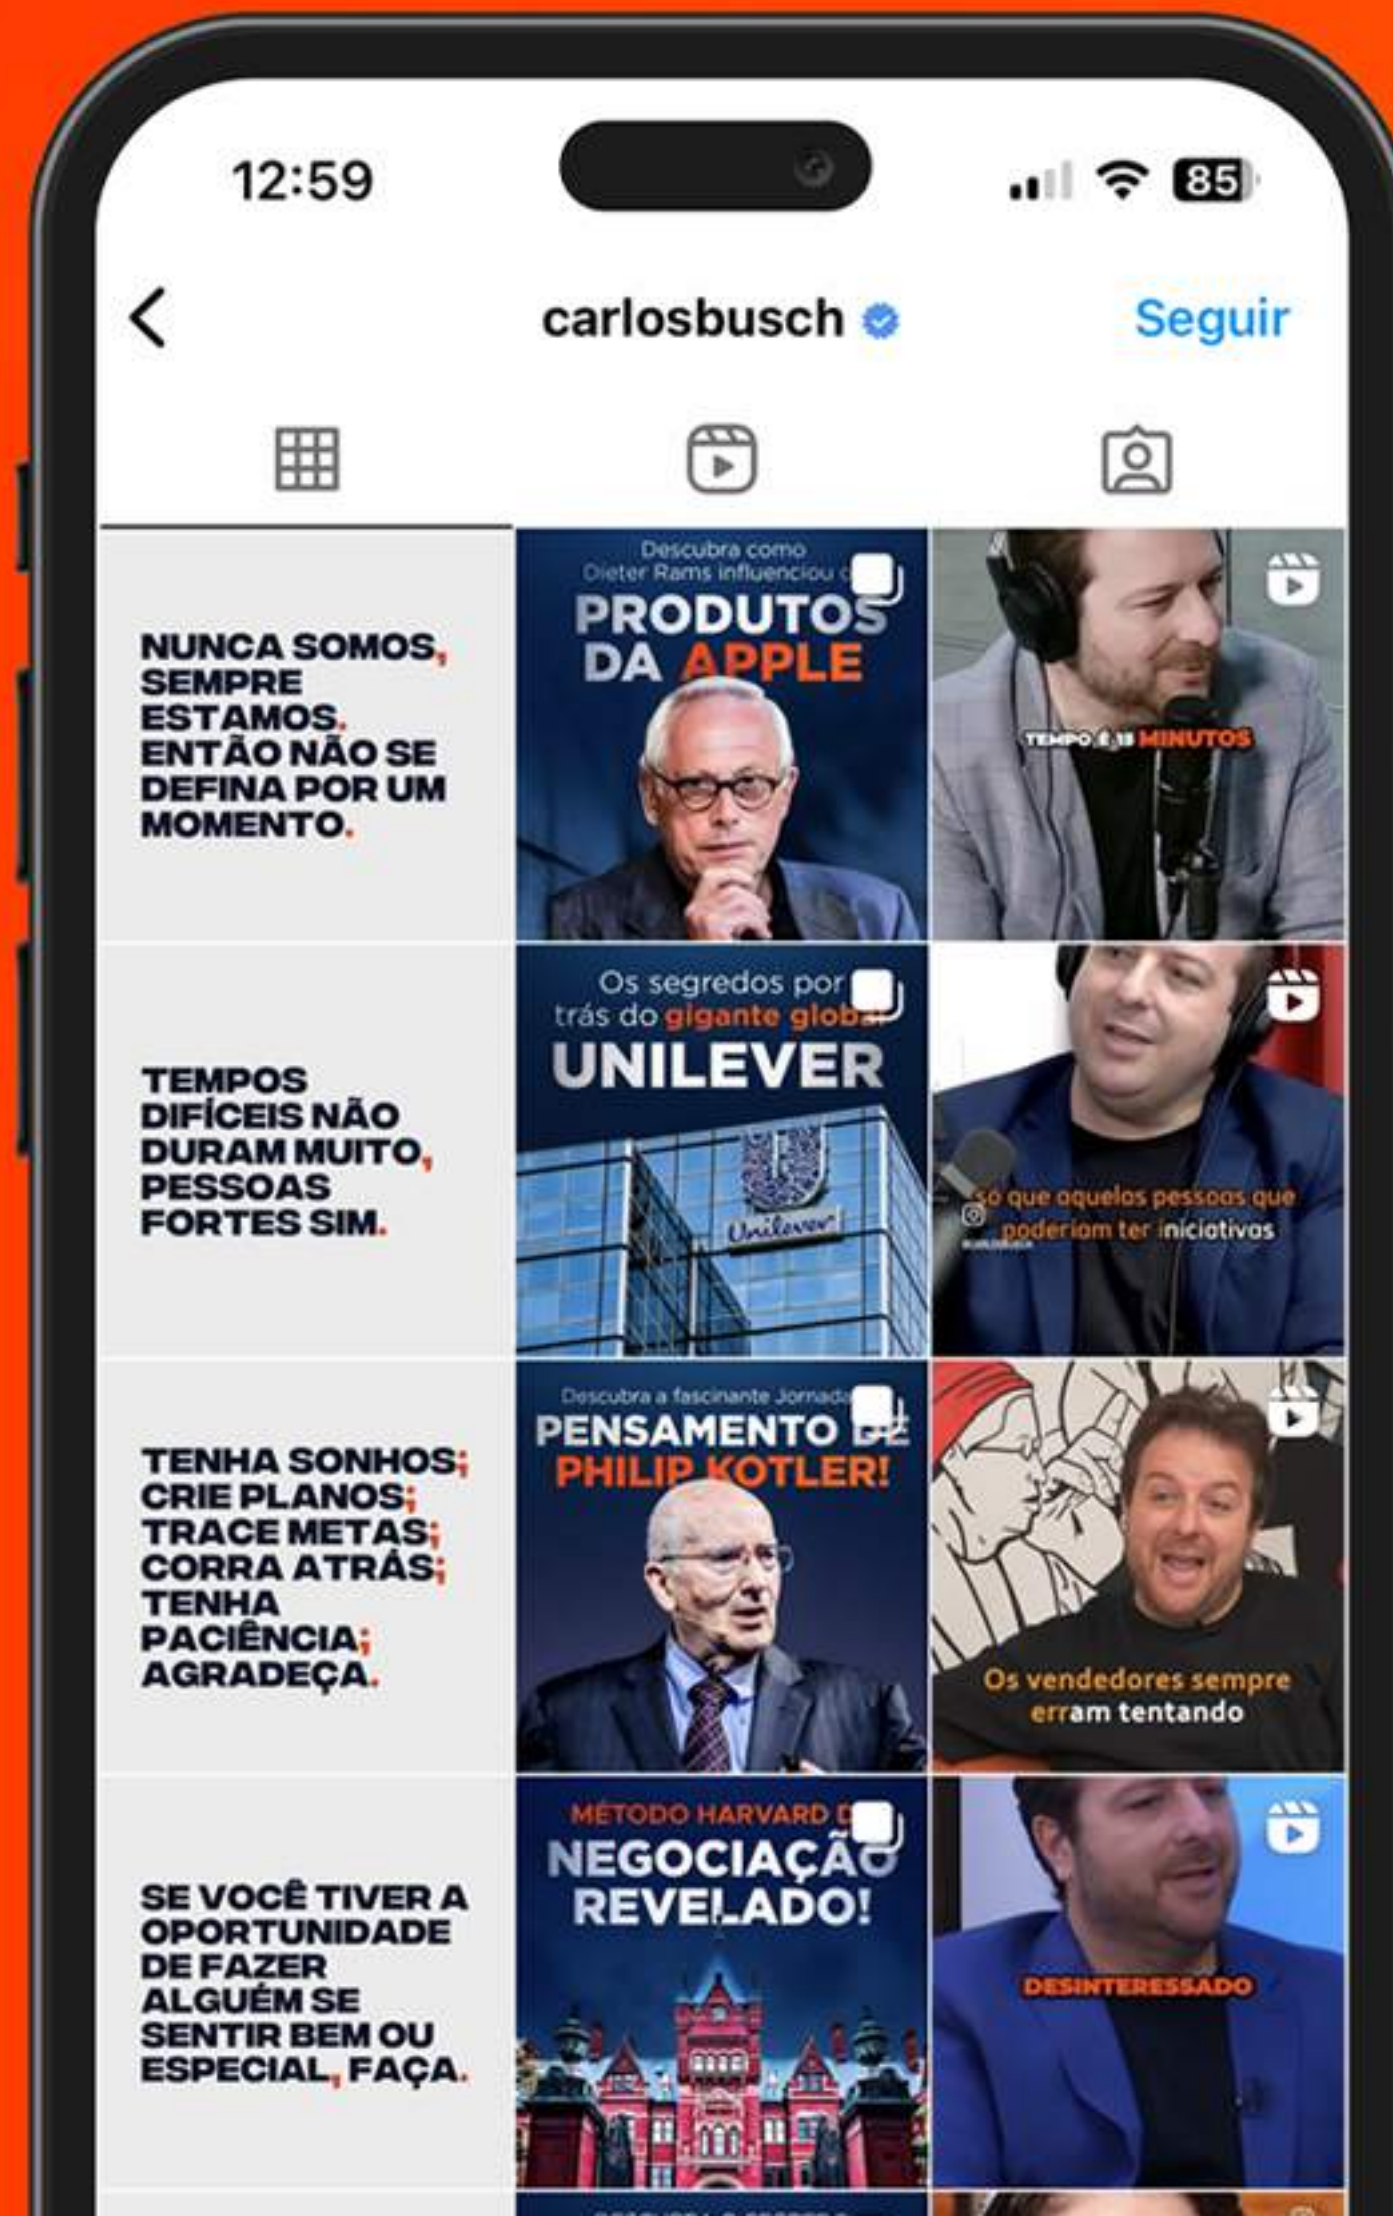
12:59

85

carlosbusch

Seguir

NUNCA SOMOS, SEMPRE ESTAMOS. ENTÃO NÃO SE DEFINA POR UM MOMENTO.

Descubra como Dieter Rams influenciou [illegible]

PRODUTOS DA APPLE

TEMPO É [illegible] MINUTOS

TEMPOS DIFÍCEIS NÃO DURAM MUITO, PESSOAS FORTES SIM.

Os segredos por trás do gigante glob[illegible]

UNILEVER

Unilever

só que aquelas pessoas que poderiam ter iniciativas

TENHA SONHOS; CRIE PLANOS; TRACE METAS; CORRA ATRÁS; TENHA PACIÊNCIA; AGRADEÇA.

Descubra a fascinante Jornada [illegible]

PENSAMENTO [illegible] PHILIP KOTLER!

Os vendedores sempre erram tentando

SE VOCÊ TIVER A OPORTUNIDADE DE FAZER ALGUÉM SE SENTIR BEM OU ESPECIAL, FAÇA.

MÉTODO HARVARD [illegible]

NEGOCIAÇÃO REVELADO!

DESINTERESSADO